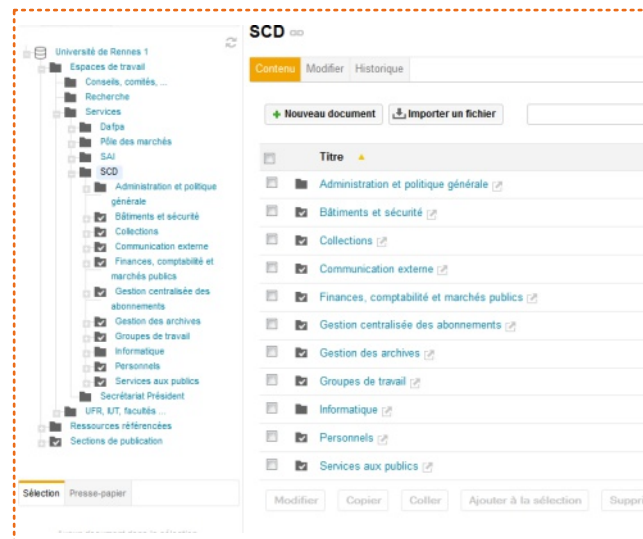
Université de Rennes 1
Espaces de travail
Conseils, comités, ...
Recherche
Services
Dafpa
Pôle des marchés
SAI
SCD
Administration et politique générale
Bâtiments et sécurité
Collections
Communication externe
Finances, comptabilité et marchés publics
Gestion centralisée des abonnements
Gestion des archives
Groupes de travail
Informatique
Personnels
Services aux publics
Secrétariat Président
UFR, IUT, facultés ...
Ressources référencées
Sections de publication

Sélection | Presse-papier

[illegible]

SCD

Contenu | Modifier | Historique

+ Nouveau document | Importer un fichier

| | | Titre ▲ |
|---|---|---|
| | | Administration et politique générale |
| | | Bâtiments et sécurité |
| | | Collections |
| | | Communication externe |
| | | Finances, comptabilité et marchés publics |
| | | Gestion centralisée des abonnements |
| | | Gestion des archives |
| | | Groupes de travail |
| | | Informatique |
| | | Personnels |
| | | Services aux publics |

Modifier | Copier | Coller | Ajouter à la sélection | Suppri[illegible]